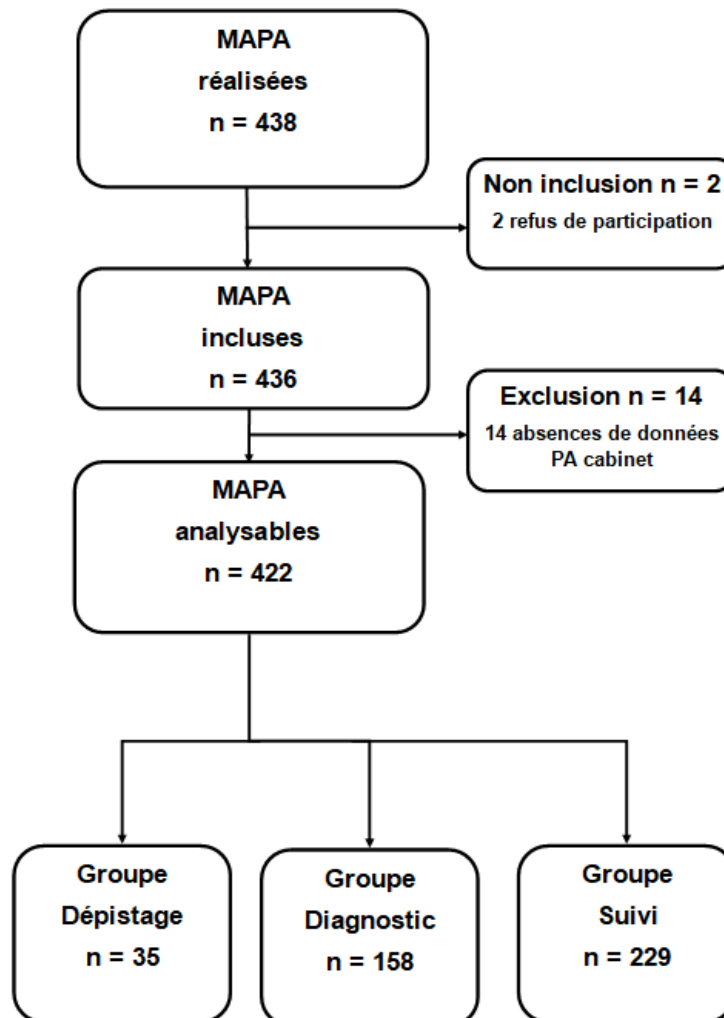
MAPA
réalisées
n = 438

Non inclusion n = 2
2 refus de participation

MAPA
incluses
n = 436

Exclusion n = 14
14 absences de données PA cabinet

MAPA
analysables
n = 422

Groupe
Dépistage
n = 35

Groupe
Diagnostic
n = 158

Groupe
Suivi
n = 229